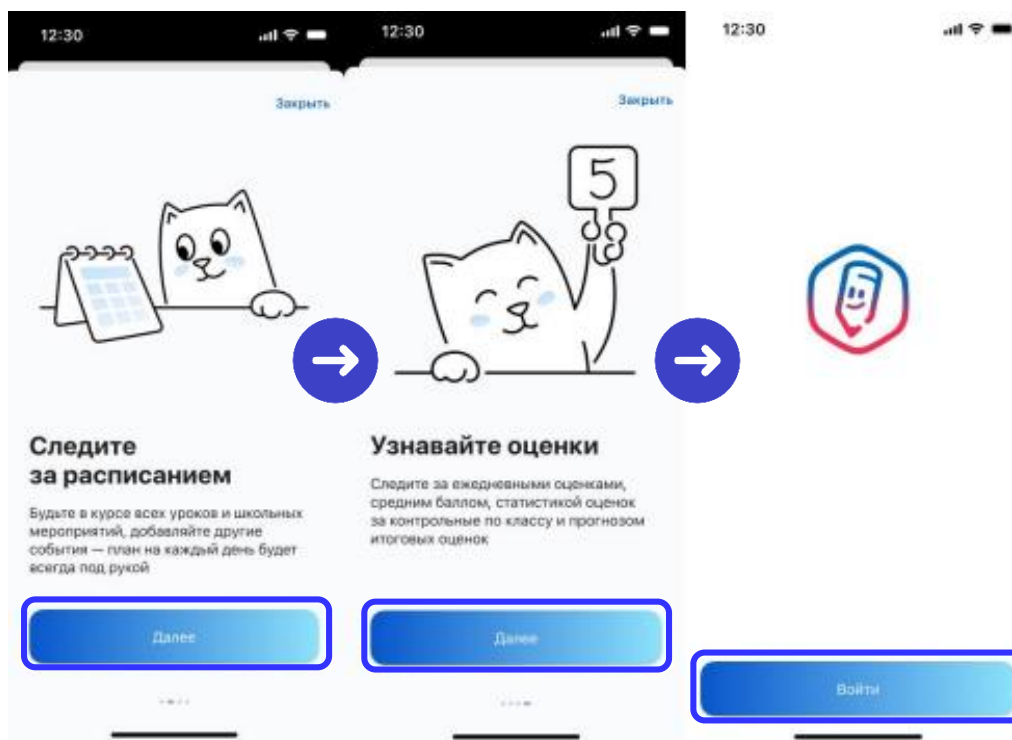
12:30

Закрыть

Следите за расписанием

Будьте в курсе всех уроков и школьных мероприятий, добавляйте другие события — план на каждый день будет всегда под рукой

Далее

12:30

Закрыть

5

Узнавайте оценки

Следите за ежедневными оценками, средним баллом, статистикой оценок за контрольные по классу и прогнозом итоговых оценок

Далее

12:30

Войти